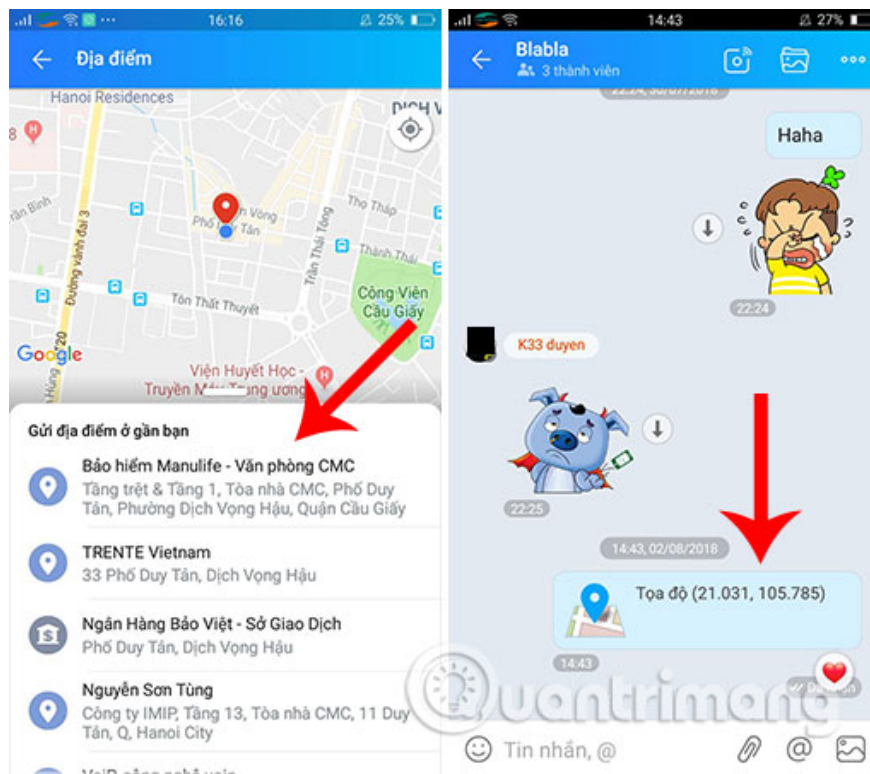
16:16 25%

Địa điểm

Hanoi Residences
DỊCH V
Trần Bình
Đường vành đai 3
Vòng
Phố Tân
Tôn Thất Tùng
Thọ Tháp
Thành Thái
Tôn Thất Thuyết
Công Viên Cầu Giấy
Google
Hùng
Viện Huyết Học - Truyền Máu Trung ương

Gửi địa điểm ở gần bạn

Bảo hiểm Manulife - Văn phòng CMC
Tầng trệt & Tầng 1, Tòa nhà CMC, Phố Duy Tân, Phường Dịch Vọng Hậu, Quận Cầu Giấy

TRENTE Vietnam
33 Phố Duy Tân, Dịch Vọng Hậu

Ngân Hàng Bảo Việt - Sở Giao Dịch
Phố Duy Tân, Dịch Vọng Hậu

Nguyễn Sơn Tùng
Công ty IMIP, Tầng 13, Tòa nhà CMC, 11 Duy Tân, Q, Hanoi City

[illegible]

14:43 27%

Blabla
3 thành viên

22:24, 30/07/2018
Haha
22:24
K33 duyen
22:25
14:43, 02/08/2018
Tọa độ (21.031, 105.785)
14:43
Đã nhận

Tin nhắn, @

Quantrimang